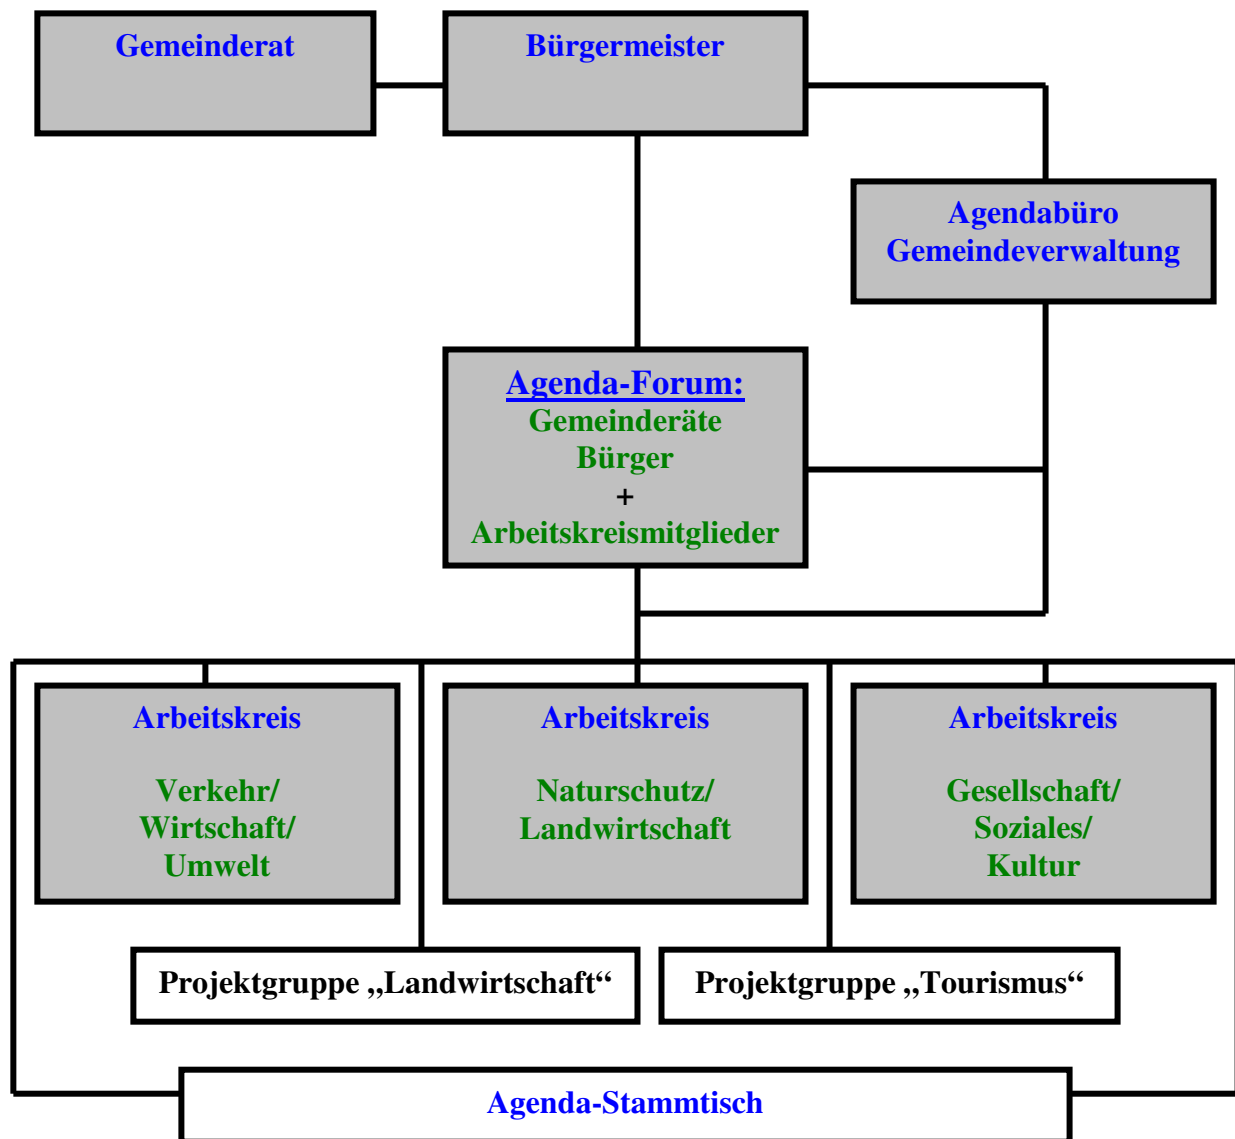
Gemeinderat

Bürgermeister

Agendabüro
Gemeindeverwaltung

Agenda-Forum:
Gemeinderäte
Bürger
+
Arbeitskreismitglieder

Arbeitskreis

Verkehr/
Wirtschaft/
Umwelt

Arbeitskreis

Naturschutz/
Landwirtschaft

Arbeitskreis

Gesellschaft/
Soziales/
Kultur

Projektgruppe „Landwirtschaft“

Projektgruppe „Tourismus“

Agenda-Stammtisch